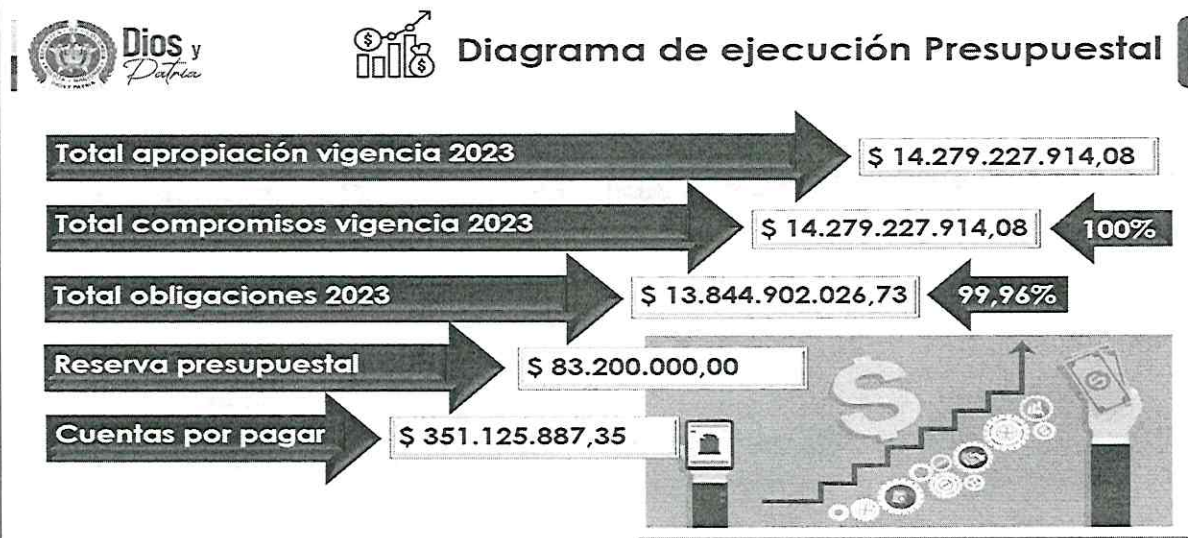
Dios y Patria

Diagrama de ejecución Presupuestal

Total apropiación vigencia 2023 $ 14.279.227.914,08

Total compromisos vigencia 2023 $ 14.279.227.914,08 100%

Total obligaciones 2023 $ 13.844.902.026,73 99,96%

Reserva presupuestal $ 83.200.000,00

Cuentas por pagar $ 351.125.887,35